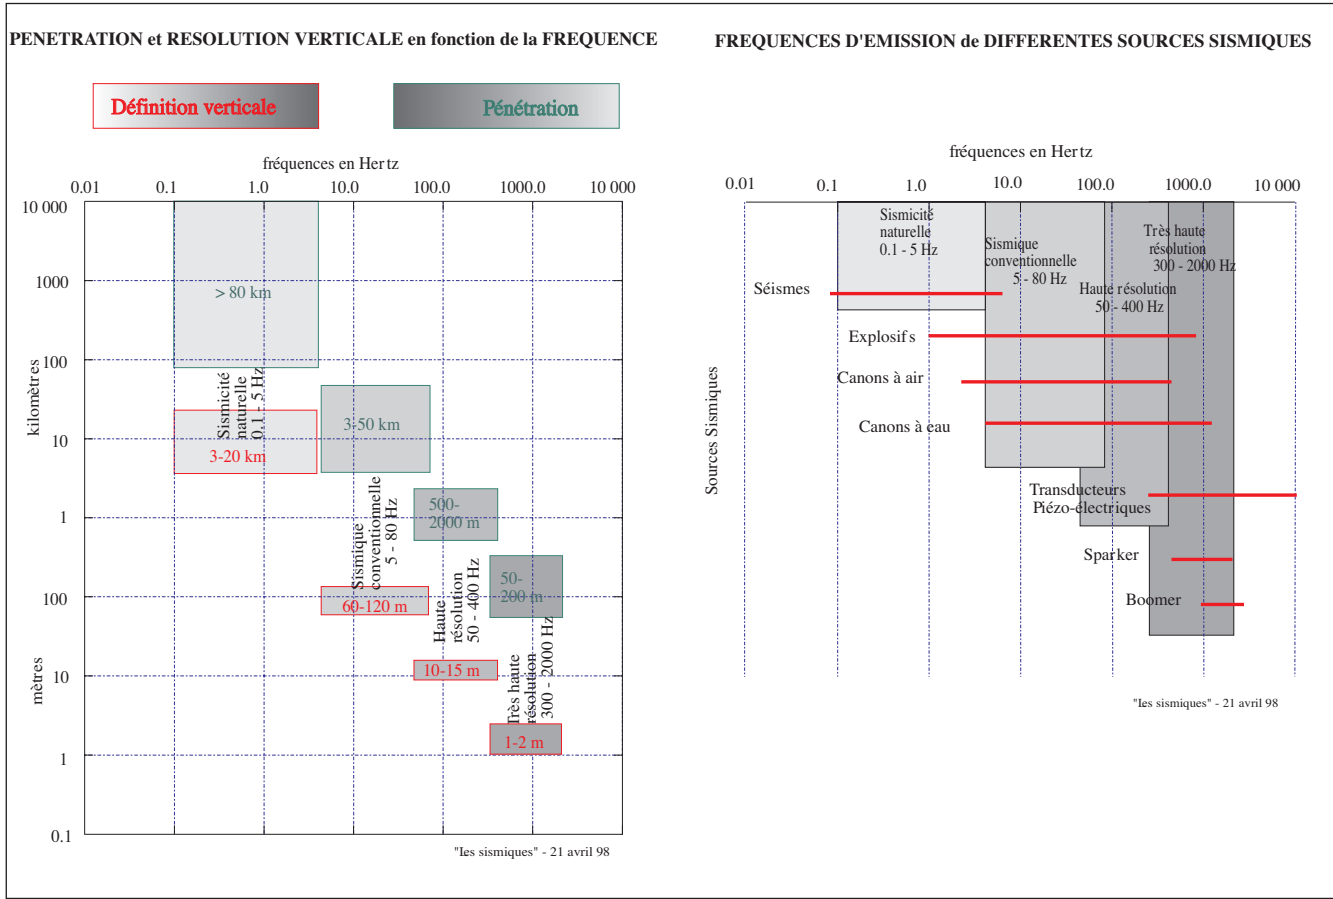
PENETRATION et RESOLUTION VERTICALE en fonction de la FREQUENCE

Définition verticale

Pénétration

fréquences en Hertz

0.01 0.1 1.0 10.0 100.0 1000.0 10 000

10 000
1000
100
10
1
100
10
1
0.1

kilomètres

mètres

> 80 km

Sismicité naturelle 0.1 - 5 Hz

3-20 km

3-50 km

Sismique conventionnelle 5 - 80 Hz

500-2000 m

60-120 m

Haute résolution 50 - 400 Hz

50-200 m

10-15 m

Très haute résolution 300 - 2000 Hz

1-2 m

"les sismiques" - 21 avril 98

FREQUENCES D'EMISSION de DIFFERENTES SOURCES SISMIQUES

fréquences en Hertz

0.01 0.1 1.0 10.0 100.0 1000.0 10 000

Sismicité naturelle 0.1 - 5 Hz

Sismique conventionnelle 5 - 80 Hz

Très haute résolution 300 - 2000 Hz

Haute résolution 50 - 400 Hz

Sources Sismiques

Séismes

Explosifs

Canons à air

Canons à eau

Transducteurs Piézo-électriques

Sparker

Boomer

"les sismiques" - 21 avril 98